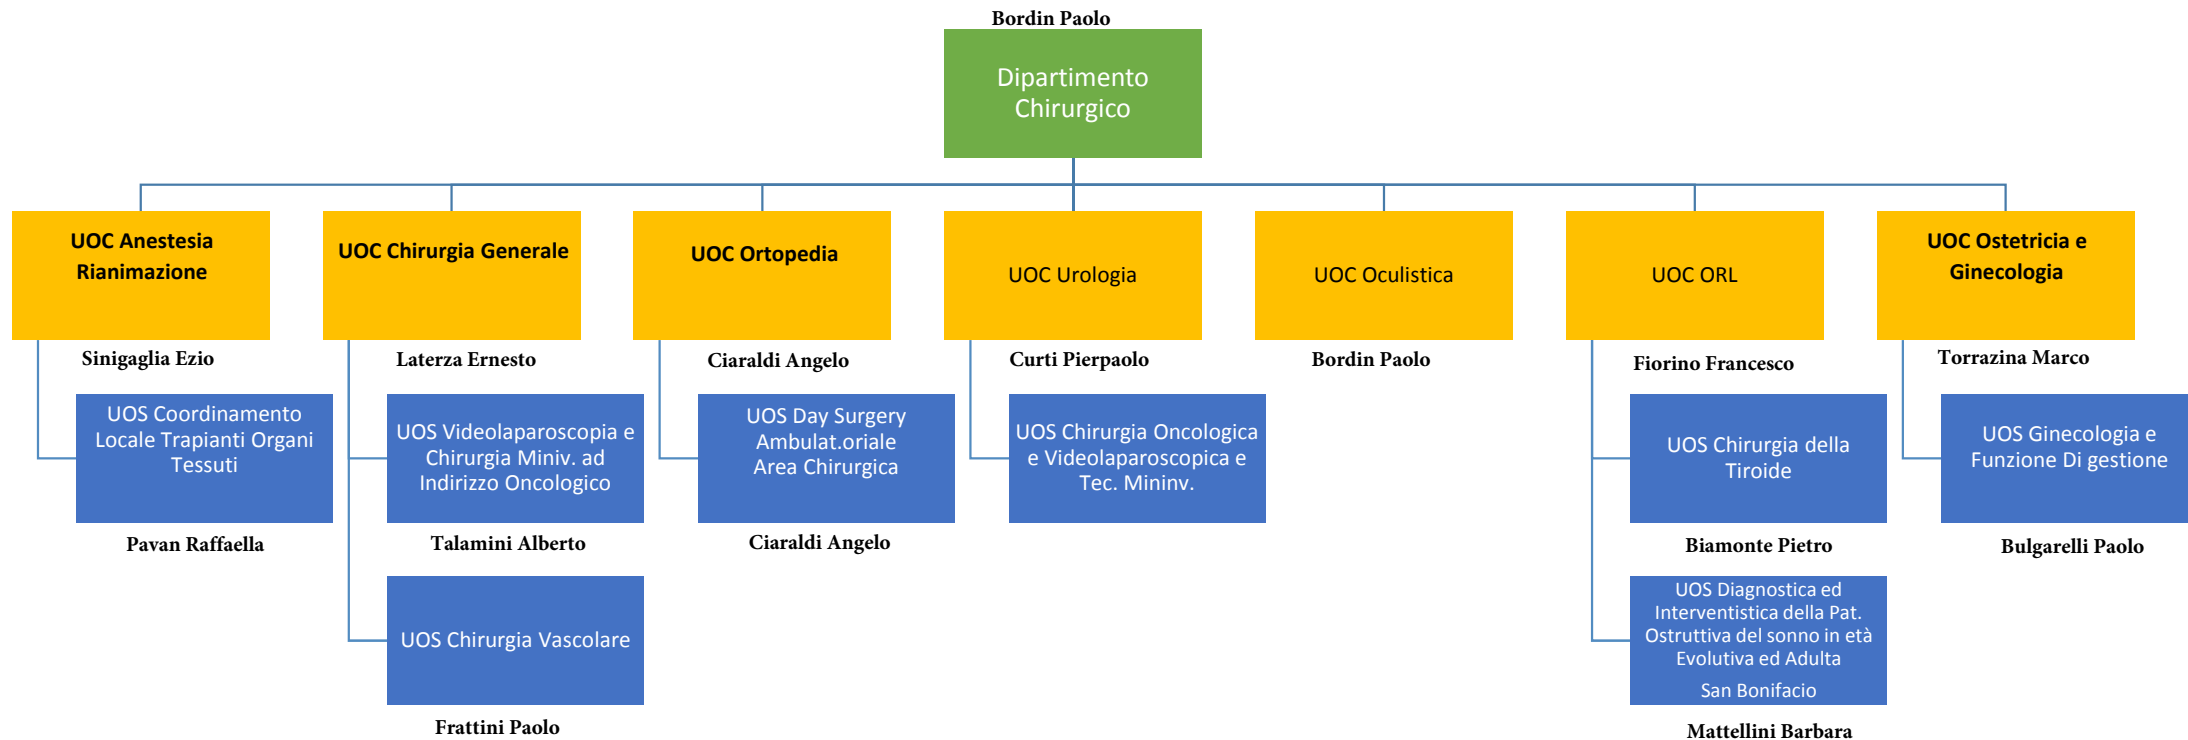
Bordin Paolo

Dipartimento Chirurgico

UOC Anestesia Rianimazione

Sinigaglia Ezio

UOS Coordinamento Locale Trapianti Organi Tessuti

Pavan Raffaella

UOC Chirurgia Generale

Laterza Ernesto

UOS Videolaparoscopia e Chirurgia Miniv. ad Indirizzo Oncologico

Talamini Alberto

UOS Chirurgia Vascolare

Frattini Paolo

UOC Ortopedia

Ciaraldi Angelo

UOS Day Surgery Ambulat.oriale Area Chirurgica

Ciaraldi Angelo

UOC Urologia

Curti Pierpaolo

UOS Chirurgia Oncologica e Videolaparoscopica e Tec. Mininv.

UOC Oculistica

Bordin Paolo

UOC ORL

Fiorino Francesco

UOS Chirurgia della Tiroide

Biamonte Pietro

UOS Diagnostica ed Interventistica della Pat. Ostruttiva del sonno in età Evolutiva ed Adulta
San Bonifacio

Mattellini Barbara

UOC Ostetricia e Ginecologia

Torrazina Marco

UOS Ginecologia e Funzione Di gestione

Bulgarelli Paolo